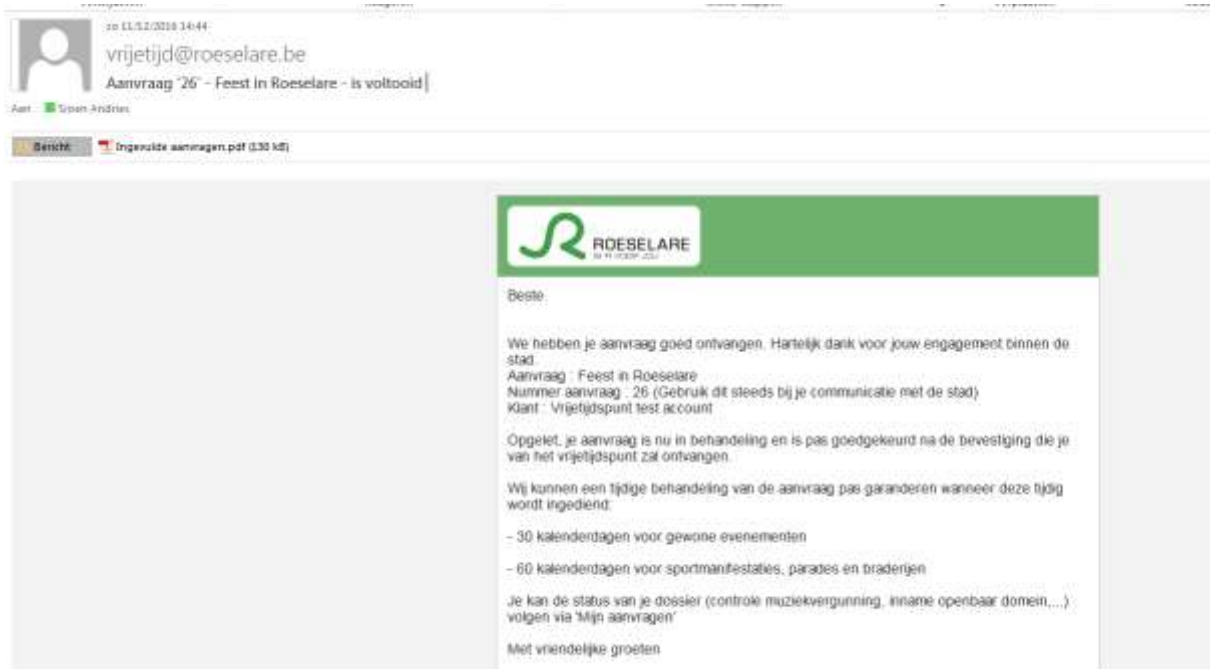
zo 11/12/2016 14:44
vrijetijd@roeselare.be
Aanvraag '26' - Feest in Roeselare - is voltooid

Aan Sjoen Andries

Bericht
Ingevulde aanvragen.pdf (130 kB)

ROESELARE

Beste

We hebben je aanvraag goed ontvangen. Hartelijk dank voor jouw engagement binnen de stad.
Aanvraag : Feest in Roeselare
Nummer aanvraag : 26 (Gebruik dit steeds bij je communicatie met de stad)
Klant : Vrijetijdspunt test account

Opgelet, je aanvraag is nu in behandeling en is pas goedgekeurd na de bevestiging die je van het vrijetijdspunt zal ontvangen.

Wij kunnen een tijdige behandeling van de aanvraag pas garanderen wanneer deze tijdig wordt ingediend:

- 30 kalenderdagen voor gewone evenementen

- 60 kalenderdagen voor sportmanifestaties, parades en braderijen

Je kan de status van je dossier (controle muziekvergunning, inname openbaar domein,...) volgen via 'Mijn aanvragen'

Met vriendelijke groeten